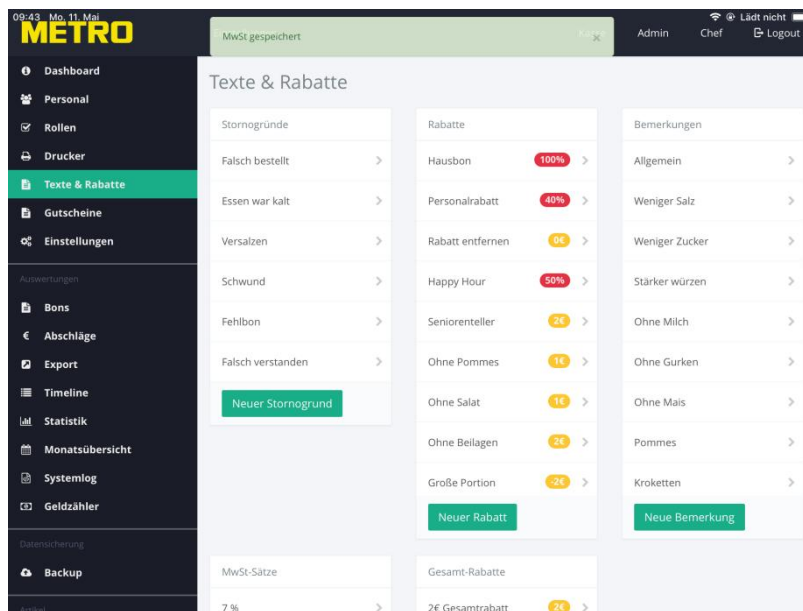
09:43 Mo. 11. Mai

METRO

MwSt gespeichert

Lädt nicht

Admin Chef Logout

Dashboard
Personal
Rollen
Drucker
Texte & Rabatte
Gutscheine
Einstellungen

Auswertungen

Bons
Abschläge
Export
Timeline
Statistik
Monatsübersicht
Systemlog
Geldzähler

Datensicherung

Backup

Artikel

Texte & Rabatte

Stornogründe

Falsch bestellt
Essen war kalt
Versalzen
Schwund
Fehlbon
Falsch verstanden

Neuer Stornogrund

Rabatte

Hausbon 100%
Personalrabatt 40%
Rabatt entfernen 0€
Happy Hour 50%
Seniorenteller 2€
Ohne Pommes 1€
Ohne Salat 1€
Ohne Beilagen 2€
Große Portion -2€

Neuer Rabatt

Bemerkungen

Allgemein
Weniger Salz
Weniger Zucker
Stärker würzen
Ohne Milch
Ohne Gurken
Ohne Mais
Pommes
Kroketten

Neue Bemerkung

MwSt-Sätze

7 %

Gesamt-Rabatte

2€ Gesamtrabatt 2€